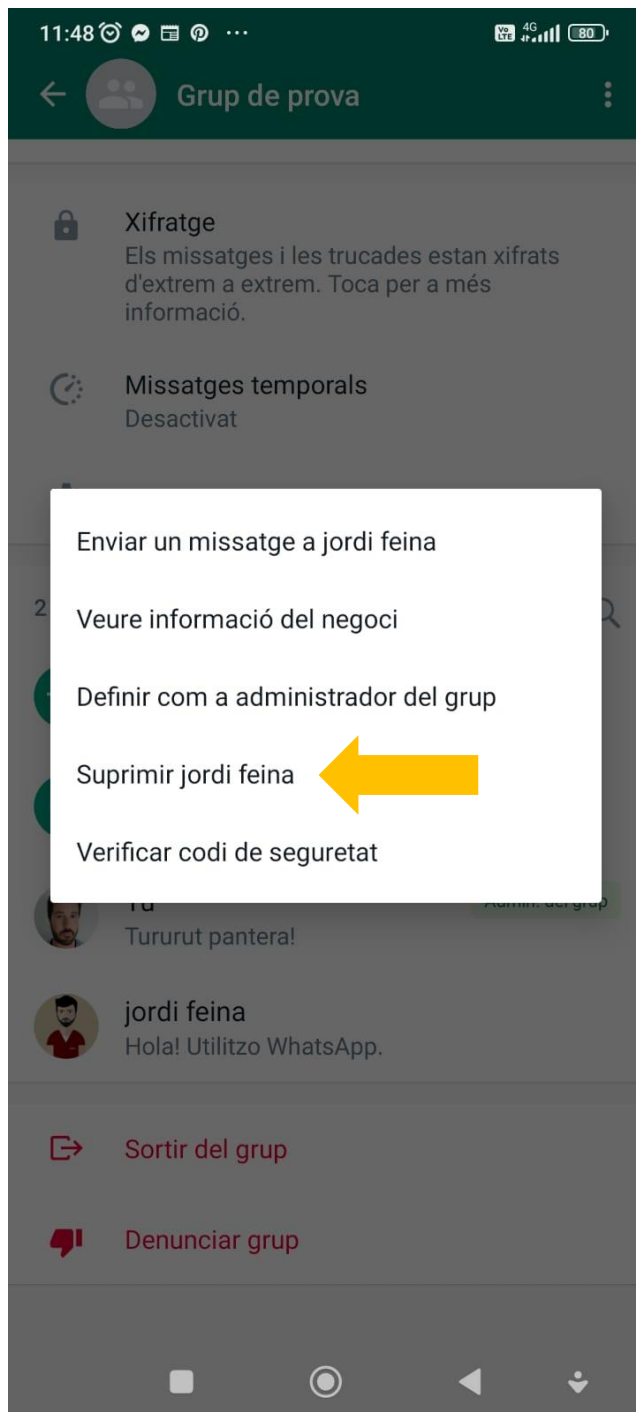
11:48 ⏰ ··· 4G 80

Grup de prova

Xifratge
Els missatges i les trucades estan xifrats d'extrem a extrem. Toca per a més informació.

Missatges temporals
Desactivat

Enviar un missatge a jordi feina

Veure informació del negoci

Definir com a administrador del grup

Suprimir jordi feina

Verificar codi de seguretat

Tu
Tururut pantera!

jordi feina
Hola! Utilitzo WhatsApp.

Sortir del grup

Denunciar grup